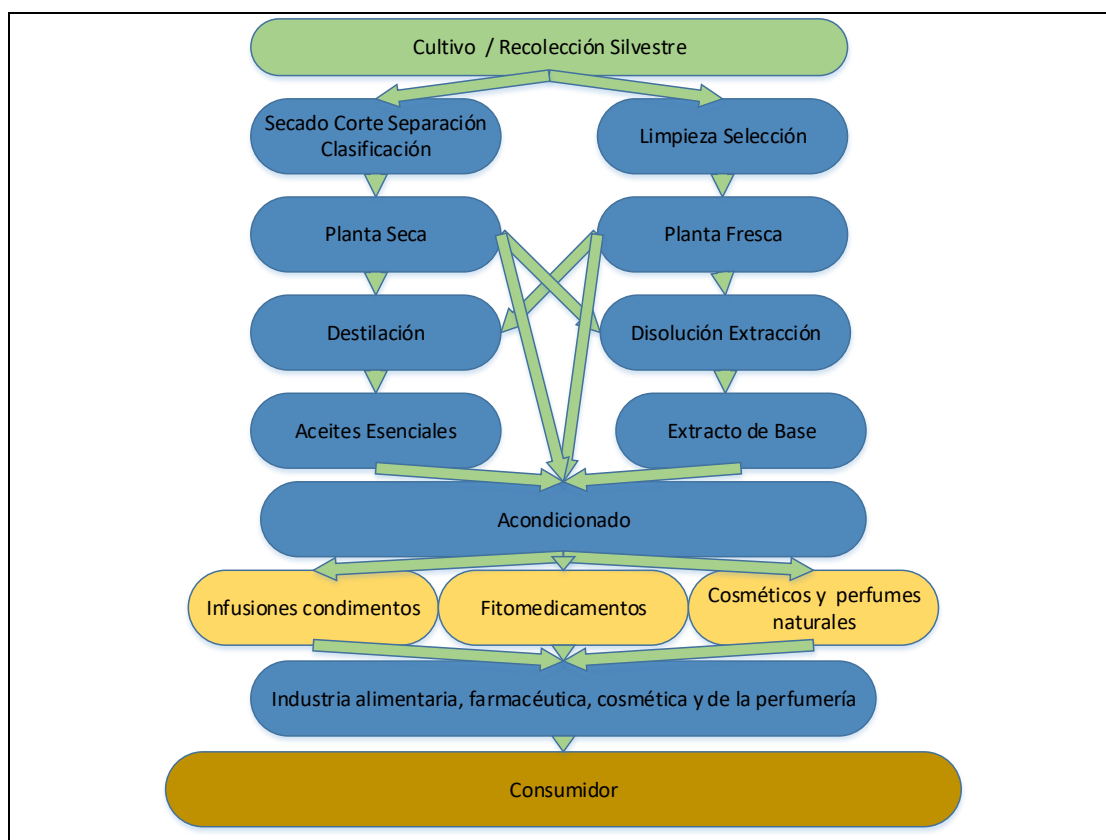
Cultivo / Recolección Silvestre

Secado Corte Separación Clasificación

Limpieza Selección

Planta Seca

Planta Fresca

Destilación

Disolución Extracción

Aceites Esenciales

Extracto de Base

Acondicionado

Infusiones condimentos

Fitomedicamentos

Cosméticos y perfumes naturales

Industria alimentaria, farmacéutica, cosmética y de la perfumería

Consumidor